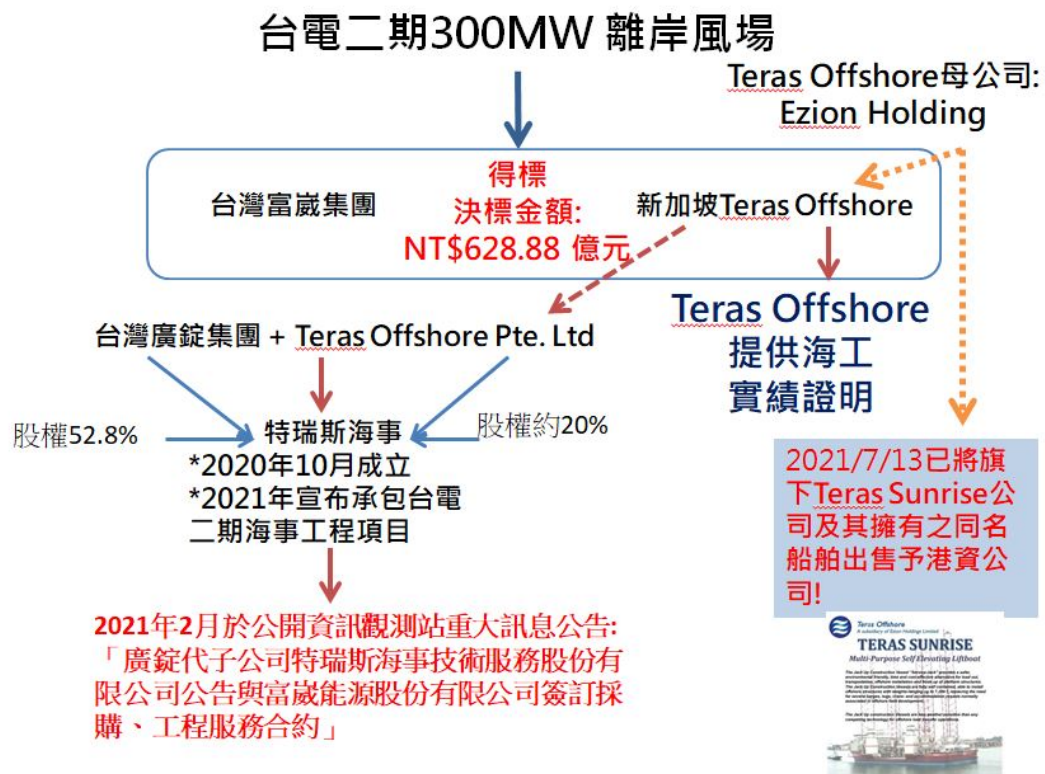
台電二期300MW 離岸風場

Teras Offshore母公司: Ezion Holding

台灣富崴集團

得標
決標金額:
NT$628.88 億元

新加坡Teras Offshore

Teras Offshore
提供海工
實績證明

台灣廣錠集團 + Teras Offshore Pte. Ltd

股權52.8%

特瑞斯海事

股權約20%

*2020年10月成立
*2021年宣布承包台電二期海事工程項目

2021/7/13已將旗下Teras Sunrise公司及其擁有之同名船舶出售予港資公司!

2021年2月於公開資訊觀測站重大訊息公告:
「廣錠代子公司特瑞斯海事技術服務股份有限公司公告與富崴能源股份有限公司簽訂採購、工程服務合約」

Teras Offshore
A subsidiary of Ezion Holdings Limited
TERAS SUNRISE
Multi-Purpose Self Elevating Liftboat
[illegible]